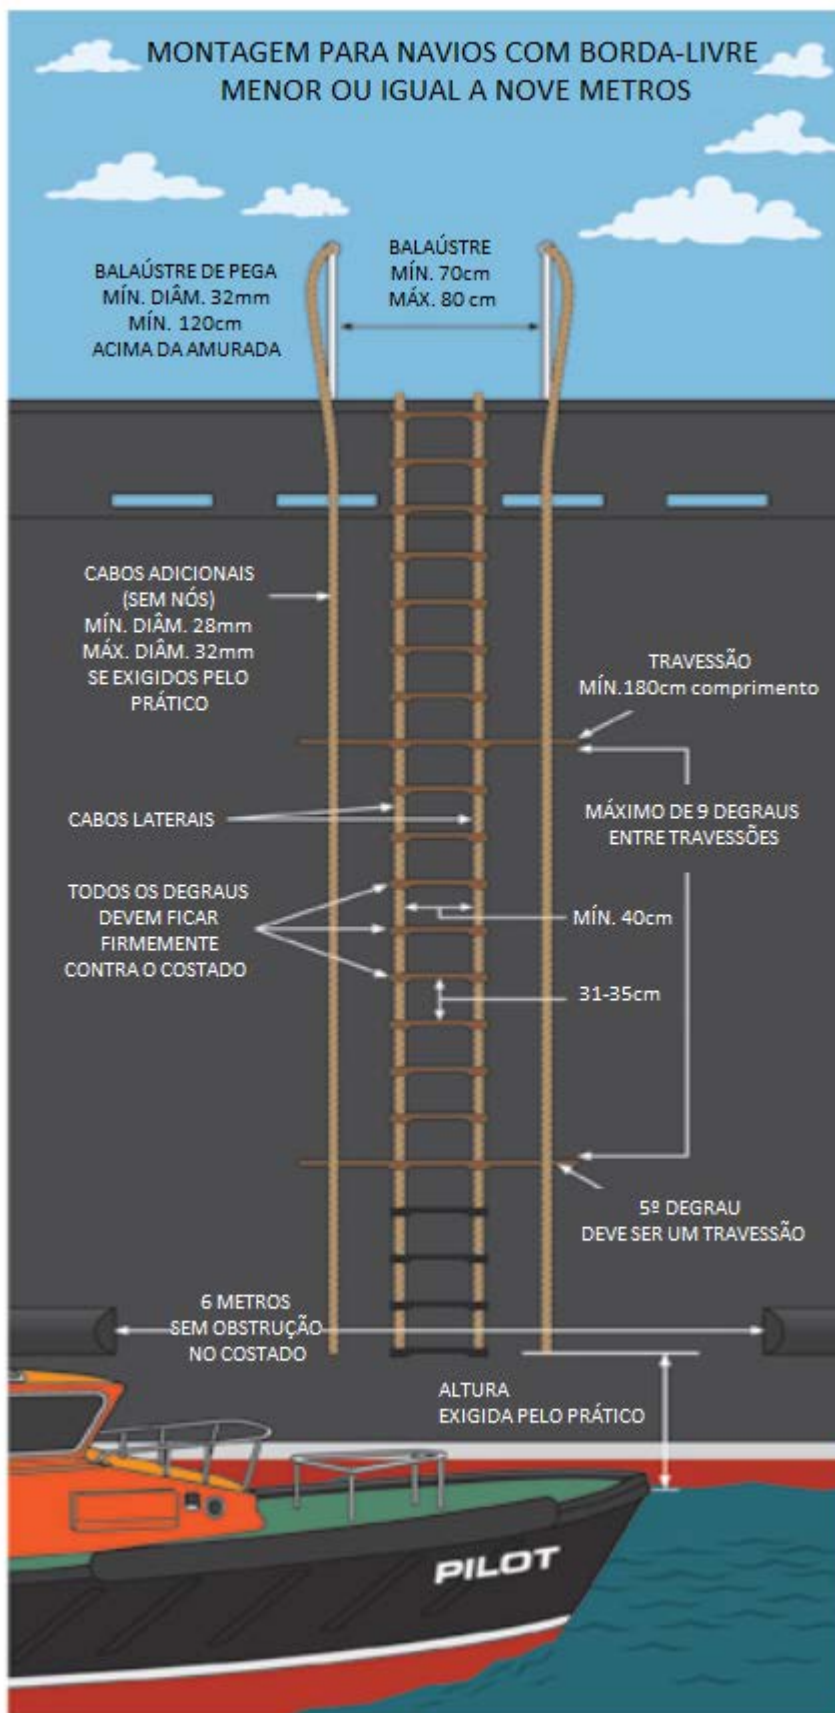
MONTAGEM PARA NAVIOS COM BORDA-LIVRE MENOR OU IGUAL A NOVE METROS

BALAÚSTRE DE PEGA
MÍN. DIÂM. 32mm
MÍN. 120cm
ACIMA DA AMURADA

BALAÚSTRE
MÍN. 70cm
MÁX. 80 cm

CABOS ADICIONAIS (SEM NÓS)
MÍN. DIÂM. 28mm
MÁX. DIÂM. 32mm
SE EXIGIDOS PELO PRÁTICO

TRAVESSÃO
MÍN.180cm comprimento

CABOS LATERAIS

MÁXIMO DE 9 DEGRAUS ENTRE TRAVESSÕES

TODOS OS DEGRAUS DEVEM FICAR FIRMEMENTE CONTRA O COSTADO

MÍN. 40cm

31-35cm

5º DEGRAU
DEVE SER UM TRAVESSÃO

6 METROS
SEM OBSTRUÇÃO
NO COSTADO

ALTURA
EXIGIDA PELO PRÁTICO

PILOT